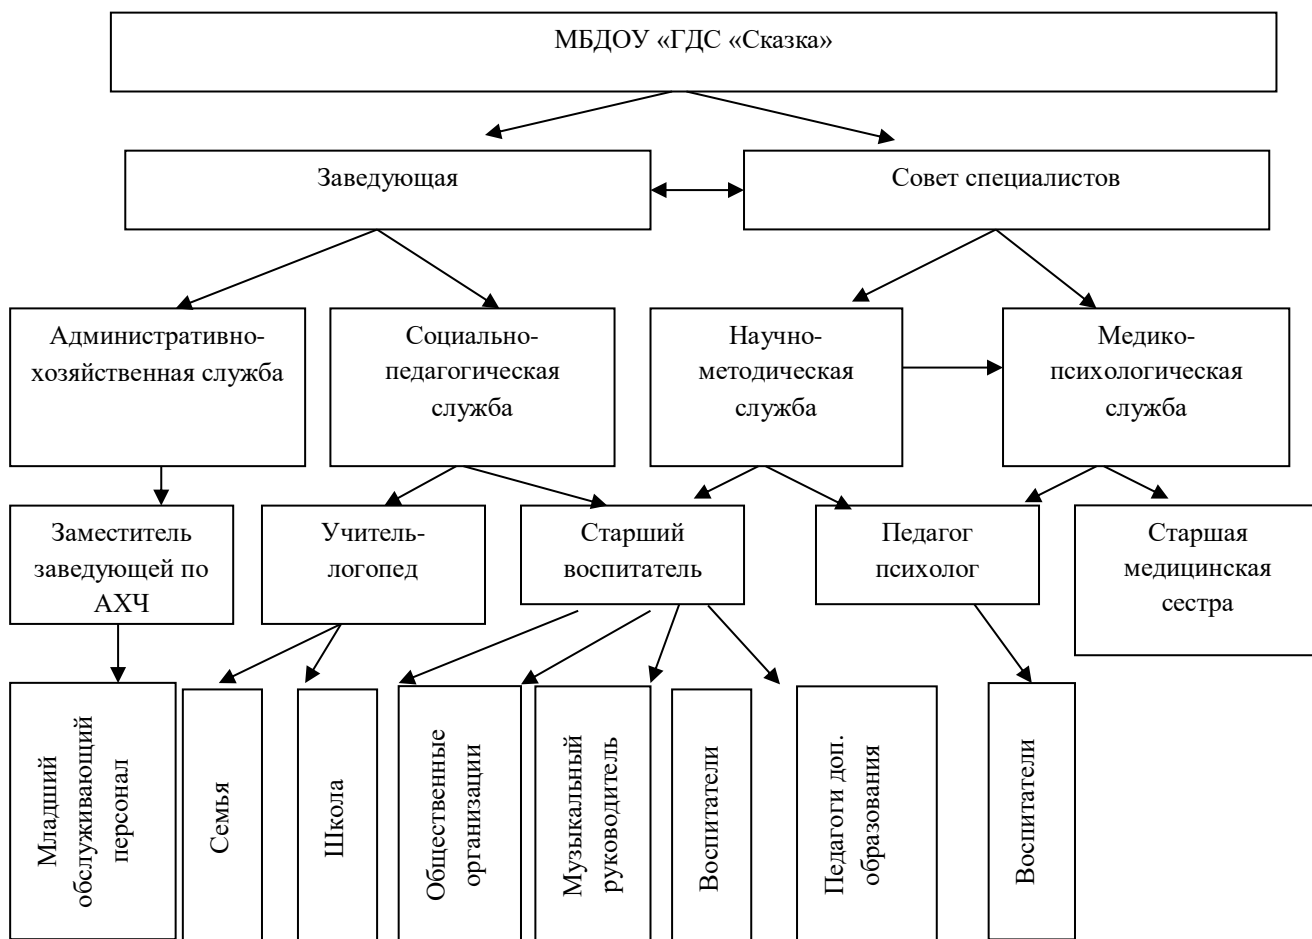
МБДОУ «ГДС «Сказка»

Заведующая

Совет специалистов

Административно-хозяйственная служба

Социально-педагогическая служба

Научно-методическая служба

Медико-психологическая служба

Заместитель заведующей по АХЧ

Учитель-логопед

Старший воспитатель

Педагог психолог

Старшая медицинская сестра

Младший обслуживающий персонал

Семья

Школа

Общественные организации

Музыкальный руководитель

Воспитатели

Педагоги доп. образования

Воспитатели